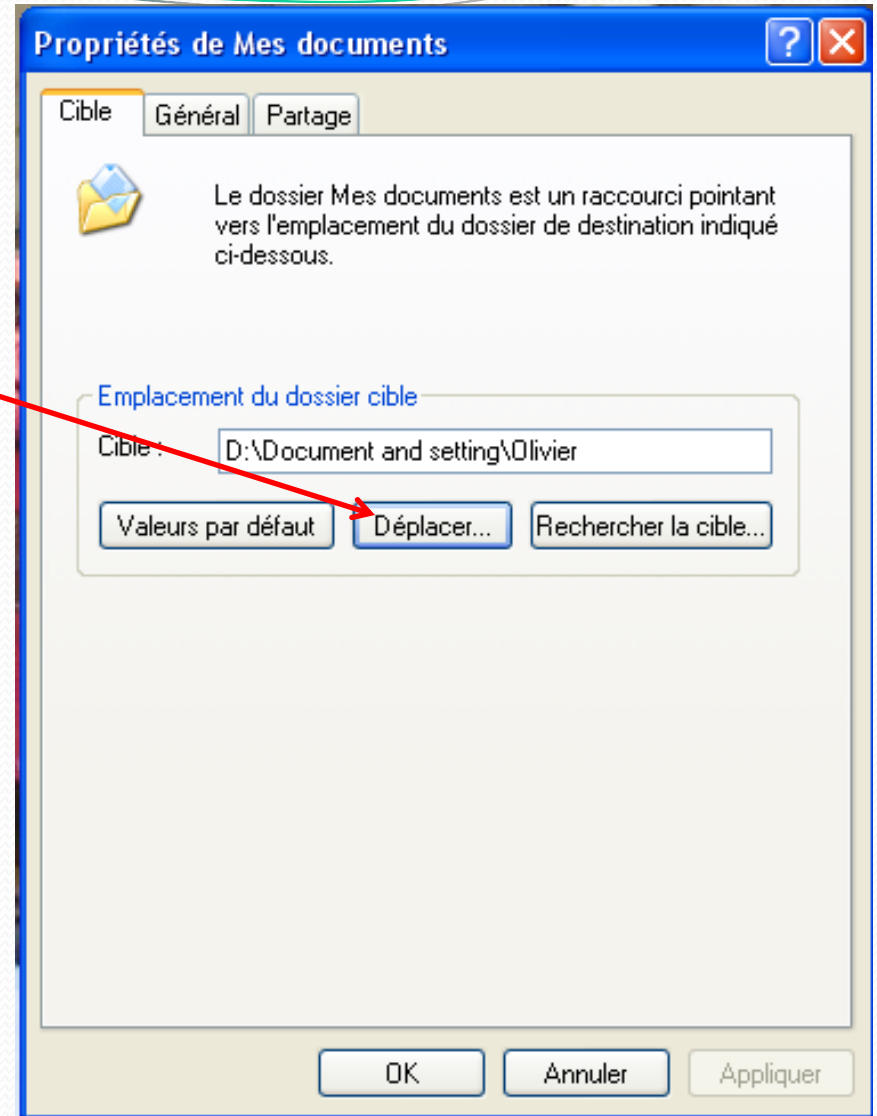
Propriétés de Mes documents

?

Cible | Général | Partage

Le dossier Mes documents est un raccourci pointant vers l'emplacement du dossier de destination indiqué ci-dessous.

Emplacement du dossier cible

Cible : D:\Document and setting\Olivier

Valeurs par défaut | Déplacer... | Rechercher la cible...

OK | Annuler | Appliquer